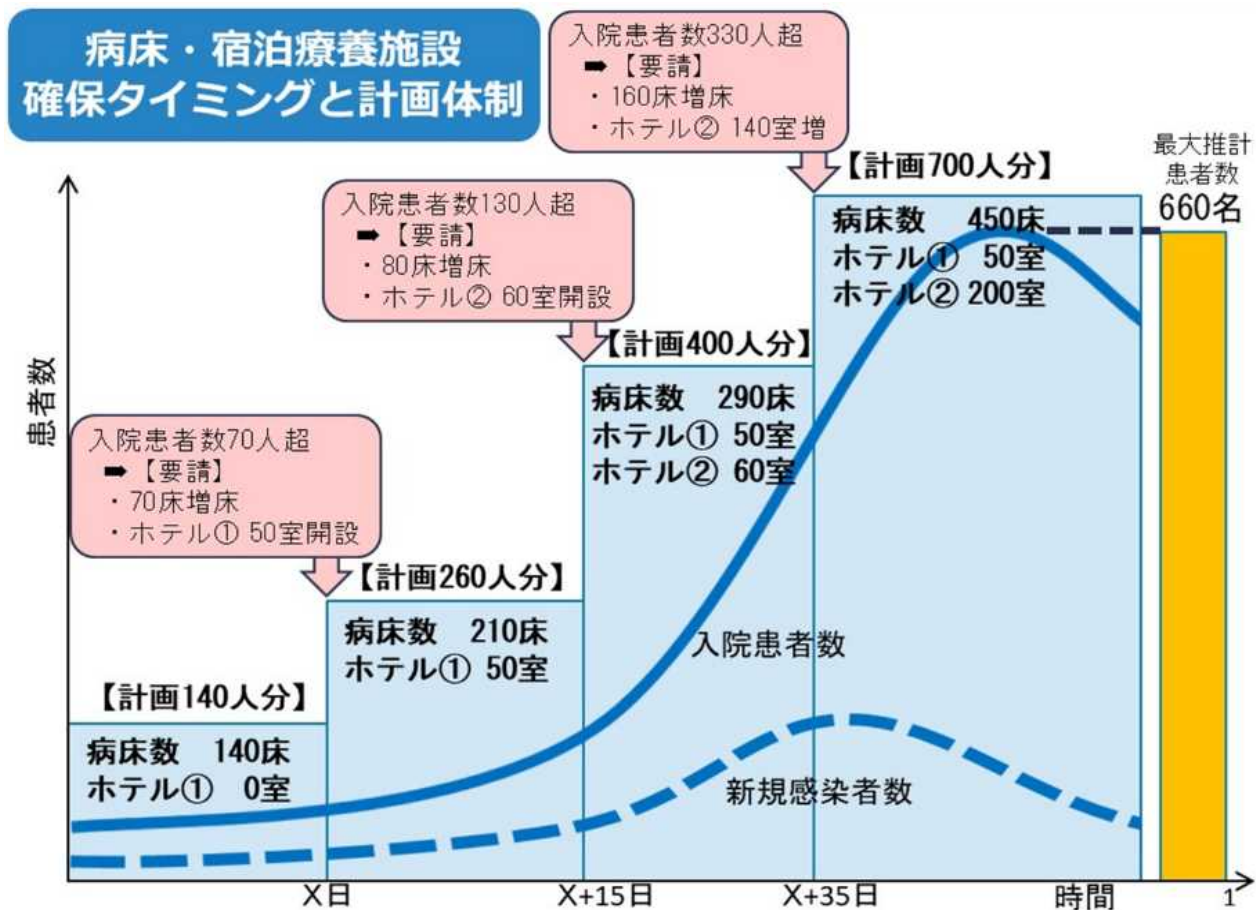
病床・宿泊療養施設
確保タイミングと計画体制

入院患者数330人超
➡【要請】
・160床増床
・ホテル② 140室増

【計画700人分】
病床数 450床
ホテル① 50室
ホテル② 200室

最大推計
患者数
660名

入院患者数130人超
➡【要請】
・80床増床
・ホテル② 60室開設

【計画400人分】
病床数 290床
ホテル① 50室
ホテル② 60室

患者数

入院患者数70人超
➡【要請】
・70床増床
・ホテル① 50室開設

【計画260人分】
病床数 210床
ホテル① 50室

【計画140人分】
病床数 140床
ホテル① 0室

入院患者数

新規感染者数

X日
X+15日
X+35日
時間
1